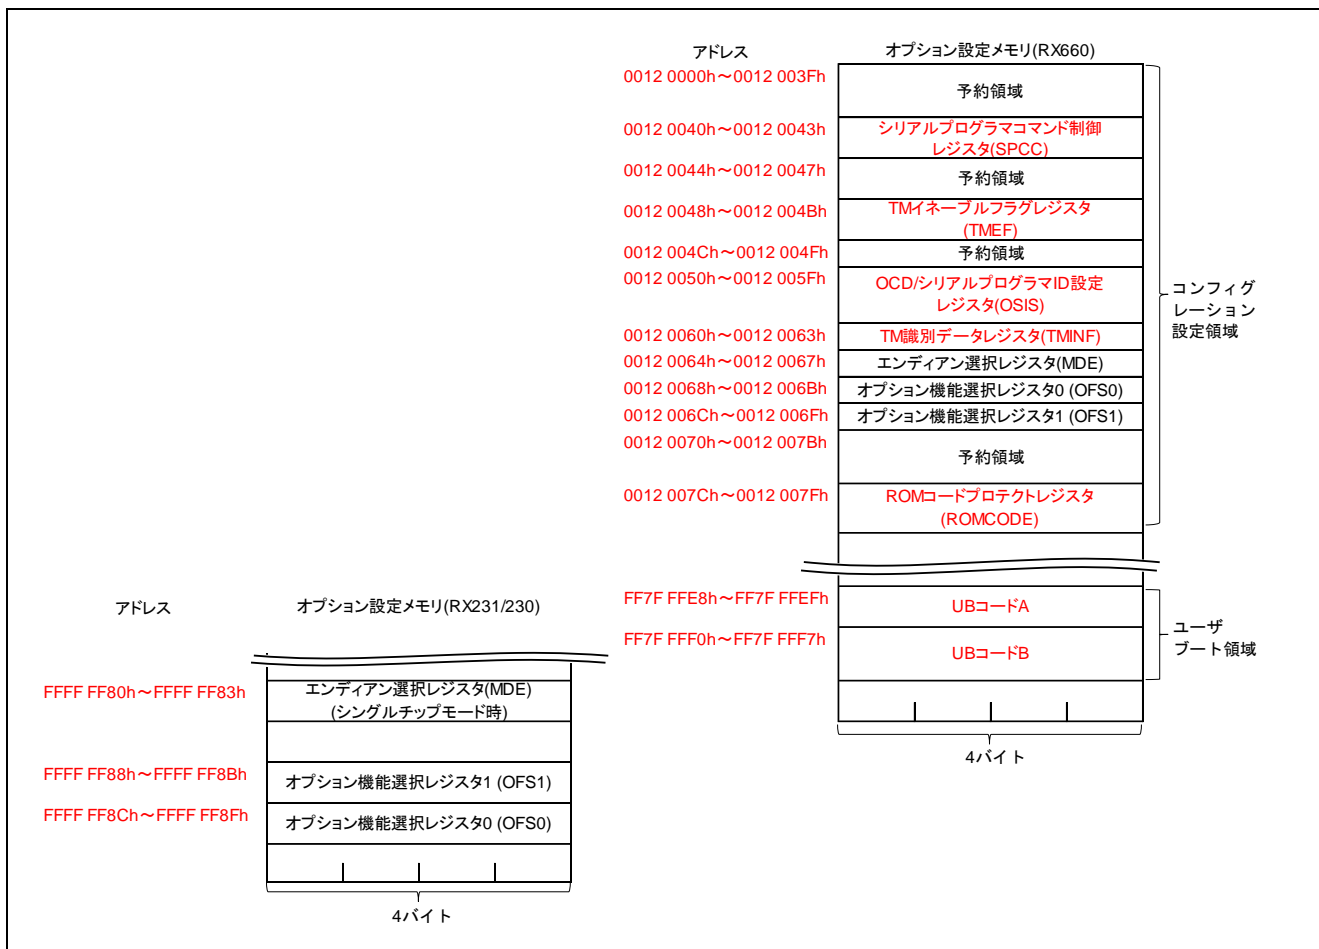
アドレス

オプション設定メモリ(RX660)

| アドレス | オプション設定メモリ(RX660) |
|---|---|
| 0012 0000h～0012 003Fh | 予約領域 |
| 0012 0040h～0012 0043h | シリアルプログラマコマンド制御レジスタ(SPCC) |
| 0012 0044h～0012 0047h | 予約領域 |
| 0012 0048h～0012 004Bh | TMイネーブルフラグレジスタ(TMEF) |
| 0012 004Ch～0012 004Fh | 予約領域 |
| 0012 0050h～0012 005Fh | OCD/シリアルプログラマID設定レジスタ(OSIS) |
| 0012 0060h～0012 0063h | TM識別データレジスタ(TMINF) |
| 0012 0064h～0012 0067h | エンディアン選択レジスタ(MDE) |
| 0012 0068h～0012 006Bh | オプション機能選択レジスタ0 (OFS0) |
| 0012 006Ch～0012 006Fh | オプション機能選択レジスタ1 (OFS1) |
| 0012 0070h～0012 007Bh | 予約領域 |
| 0012 007Ch～0012 007Fh | ROMコードプロテクトレジスタ(ROMCODE) |
| FF7F FFE8h～FF7F FFEFh | UBコードA |
| FF7F FFF0h～FF7F FFF7h | UBコードB |

コンフィグレーション設定領域

ユーザブート領域

4バイト

アドレス

オプション設定メモリ(RX231/230)

| アドレス | オプション設定メモリ(RX231/230) |
|---|---|
| FFFF FF80h～FFFF FF83h | エンディアン選択レジスタ(MDE) (シングルチップモード時) |
| FFFF FF88h～FFFF FF8Bh | オプション機能選択レジスタ1 (OFS1) |
| FFFF FF8Ch～FFFF FF8Fh | オプション機能選択レジスタ0 (OFS0) |

4バイト